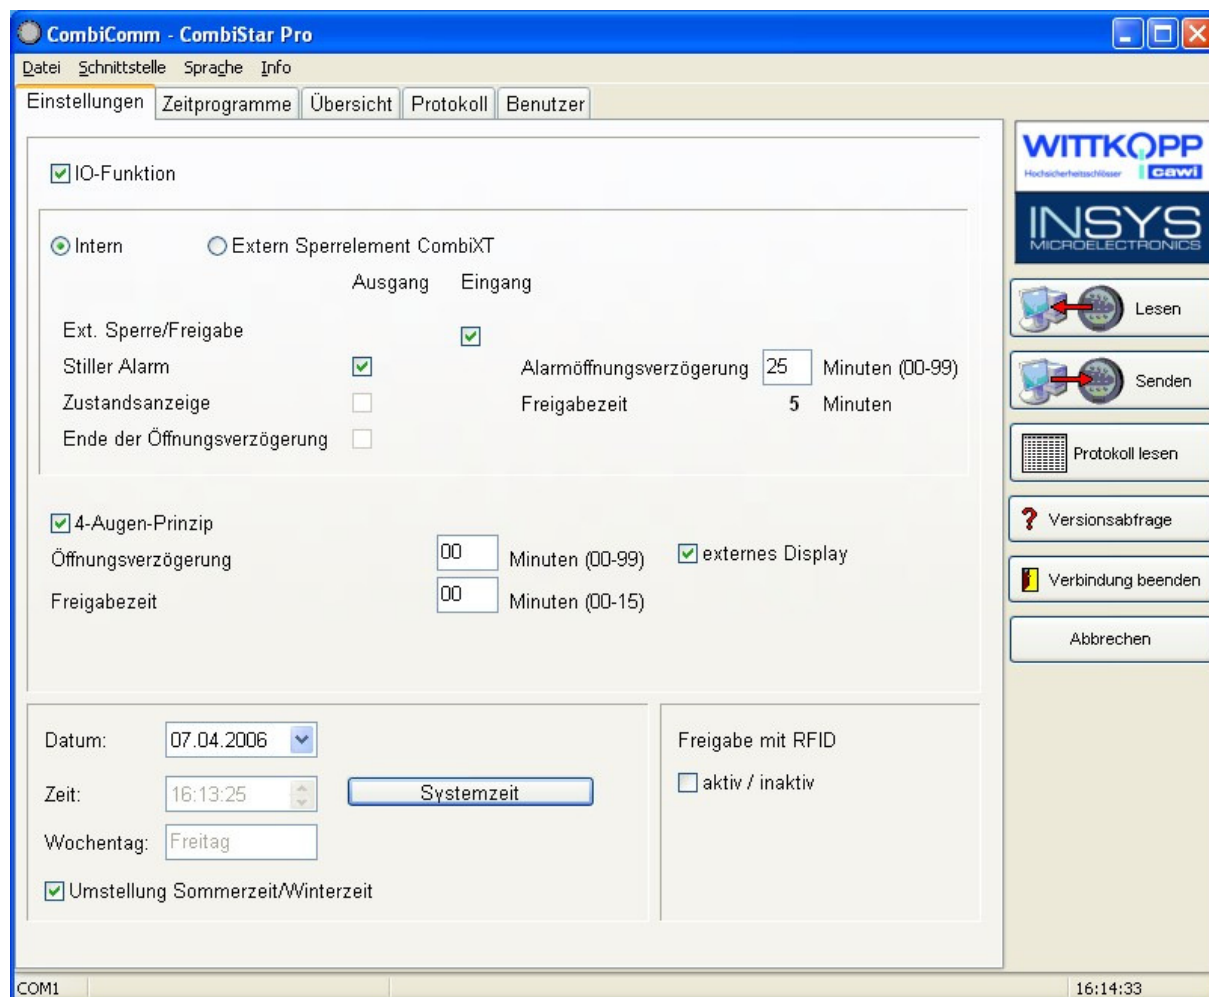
CombiComm - CombiStar Pro

Datei Schnittstelle Sprache Info

Einstellungen Zeitprogramme Übersicht Protokoll Benutzer

IO-Funktion

Intern Extern Sperrelement CombiXT

Ausgang Eingang

Ext. Sperre/Freigabe

Stiller Alarm

Alarmöffnungsverzögerung 25 Minuten (00-99)

Zustandsanzeige

Freigabezeit 5 Minuten

Ende der Öffnungsverzögerung

4-Augen-Prinzip

Öffnungsverzögerung 00 Minuten (00-99)

externes Display

Freigabezeit 00 Minuten (00-15)

Datum: 07.04.2006

Zeit: 16:13:25

Systemzeit

Wochentag: Freitag

Umstellung Sommerzeit/Winterzeit

Freigabe mit RFID

aktiv / inaktiv

WITTKOPP Hochsicherheitsschlösser cawi

INSYS MICROELECTRONICS

Lesen

Senden

Protokoll lesen

Versionsabfrage

Verbindung beenden

Abbrechen

COM1

16:14:33